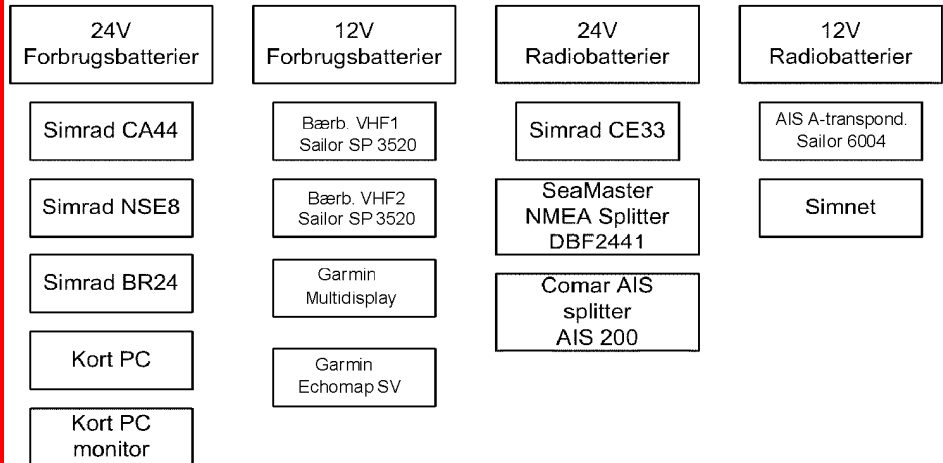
24V
Forbrugsbatterier

Simrad CA44

Simrad NSE8

Simrad BR24

Kort PC

Kort PC
monitor

12V
Forbrugsbatterier

Bærb. VHF1
Sailor SP 3520

Bærb. VHF2
Sailor SP 3520

Garmin
Multidisplay

Garmin
Echomap SV

24V
Radiobatterier

Simrad CE33

SeaMaster
NMEA Splitter
DBF2441

Comar AIS
splitter
AIS 200

12V
Radiobatterier

AIS A-transpond.
Sailor 6004

Simnet